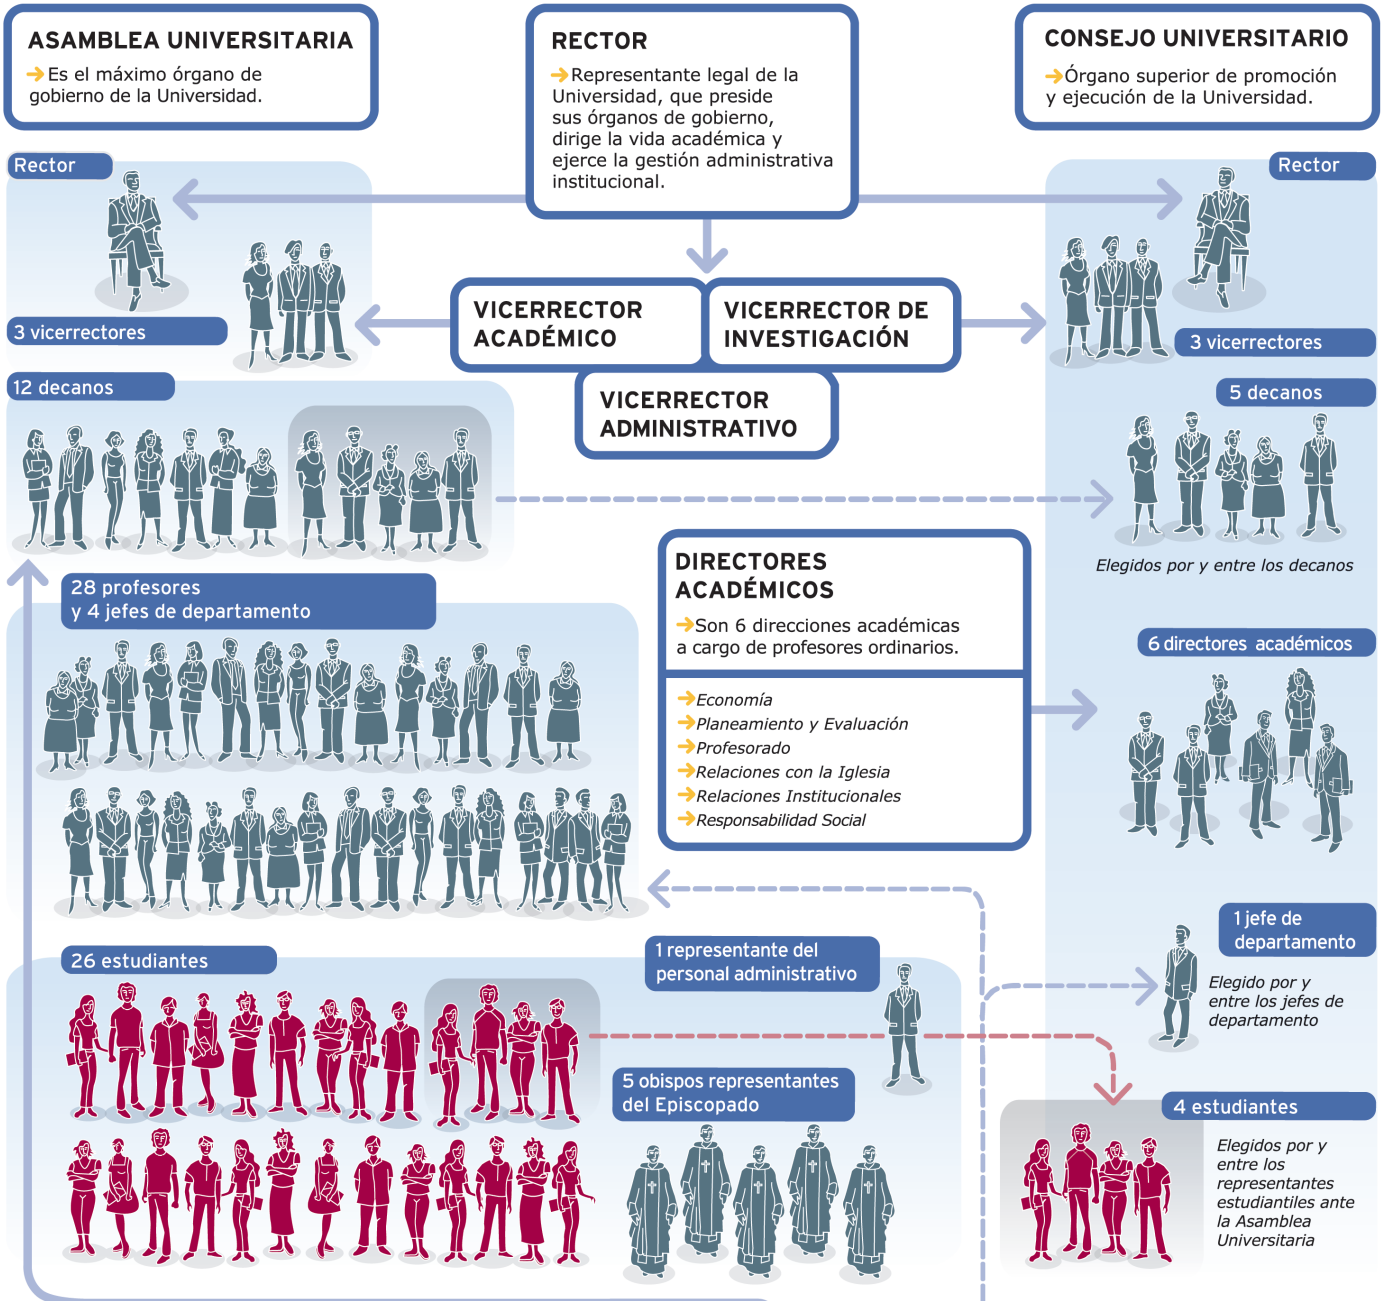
ASAMBLEA UNIVERSITARIA

Es el máximo órgano de gobierno de la Universidad.

RECTOR

Representante legal de la Universidad, que preside sus órganos de gobierno, dirige la vida académica y ejerce la gestión administrativa institucional.

CONSEJO UNIVERSITARIO

Órgano superior de promoción y ejecución de la Universidad.

Rector

3 vicerrectores

VICERRECTOR ACADÉMICO

VICERRECTOR DE INVESTIGACIÓN

VICERRECTOR ADMINISTRATIVO

Rector

3 vicerrectores

12 decanos

5 decanos

Elegidos por y entre los decanos

28 profesores y 4 jefes de departamento

DIRECTORES ACADÉMICOS

Son 6 direcciones académicas a cargo de profesores ordinarios.

Economía
Planeamiento y Evaluación
Profesorado
Relaciones con la Iglesia
Relaciones Institucionales
Responsabilidad Social

6 directores académicos

26 estudiantes

1 representante del personal administrativo

1 jefe de departamento

Elegido por y entre los jefes de departamento

5 obispos representantes del Episcopado

4 estudiantes

Elegidos por y entre los representantes estudiantiles ante la Asamblea Universitaria